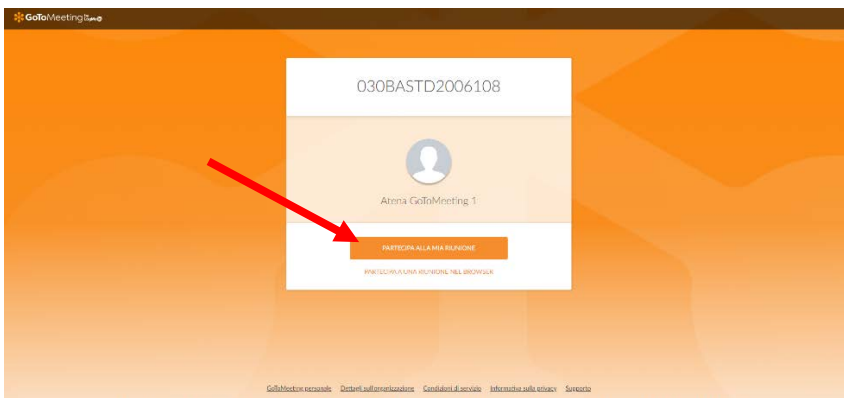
GoToMeeting

030BASTD2006108

Atena GoToMeeting 1

PARTECIPA ALLA MIA RIUNIONE

PARTECIPA A UNA RIUNIONE NEL BROWSER

GoToMeeting personale   Dettagli sull'organizzazione   Condizioni di servizio   Informativa sulla privacy   Supporto